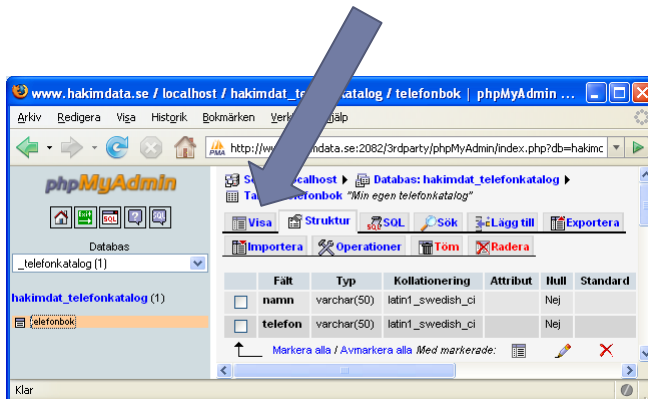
www.hakimdata.se / localhost / hakimdat_telefonkatalog / telefonbok | phpMyAdmin ...

Arkiv Redigera Visa Historik Bokmärken Verk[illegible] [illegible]jälp

http://w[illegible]mdata.se:2082/3rdparty/phpMyAdmin/index.php?db=hakimc

phpMyAdmin

Databas
_telefonkatalog (1)

hakimdat_telefonkatalog (1)

telefonbok

S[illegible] localhost ▸ Databas: hakimdat_telefonkatalog ▸
Ta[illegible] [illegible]efonbok "Min egen telefonkatalog"

Visa | Struktur | SQL | Sök | Lägg till | Exportera
Importera | Operationer | Töm | Radera

| | Fält | Typ | Kollationering | Attribut | Null | Standard |
|---|---|---|---|---|---|---|
| ☐ | namn | varchar(50) | latin1_swedish_ci | | Nej | |
| ☐ | telefon | varchar(50) | latin1_swedish_ci | | Nej | |

Markera alla / Avmarkera alla Med markerade:

Klar